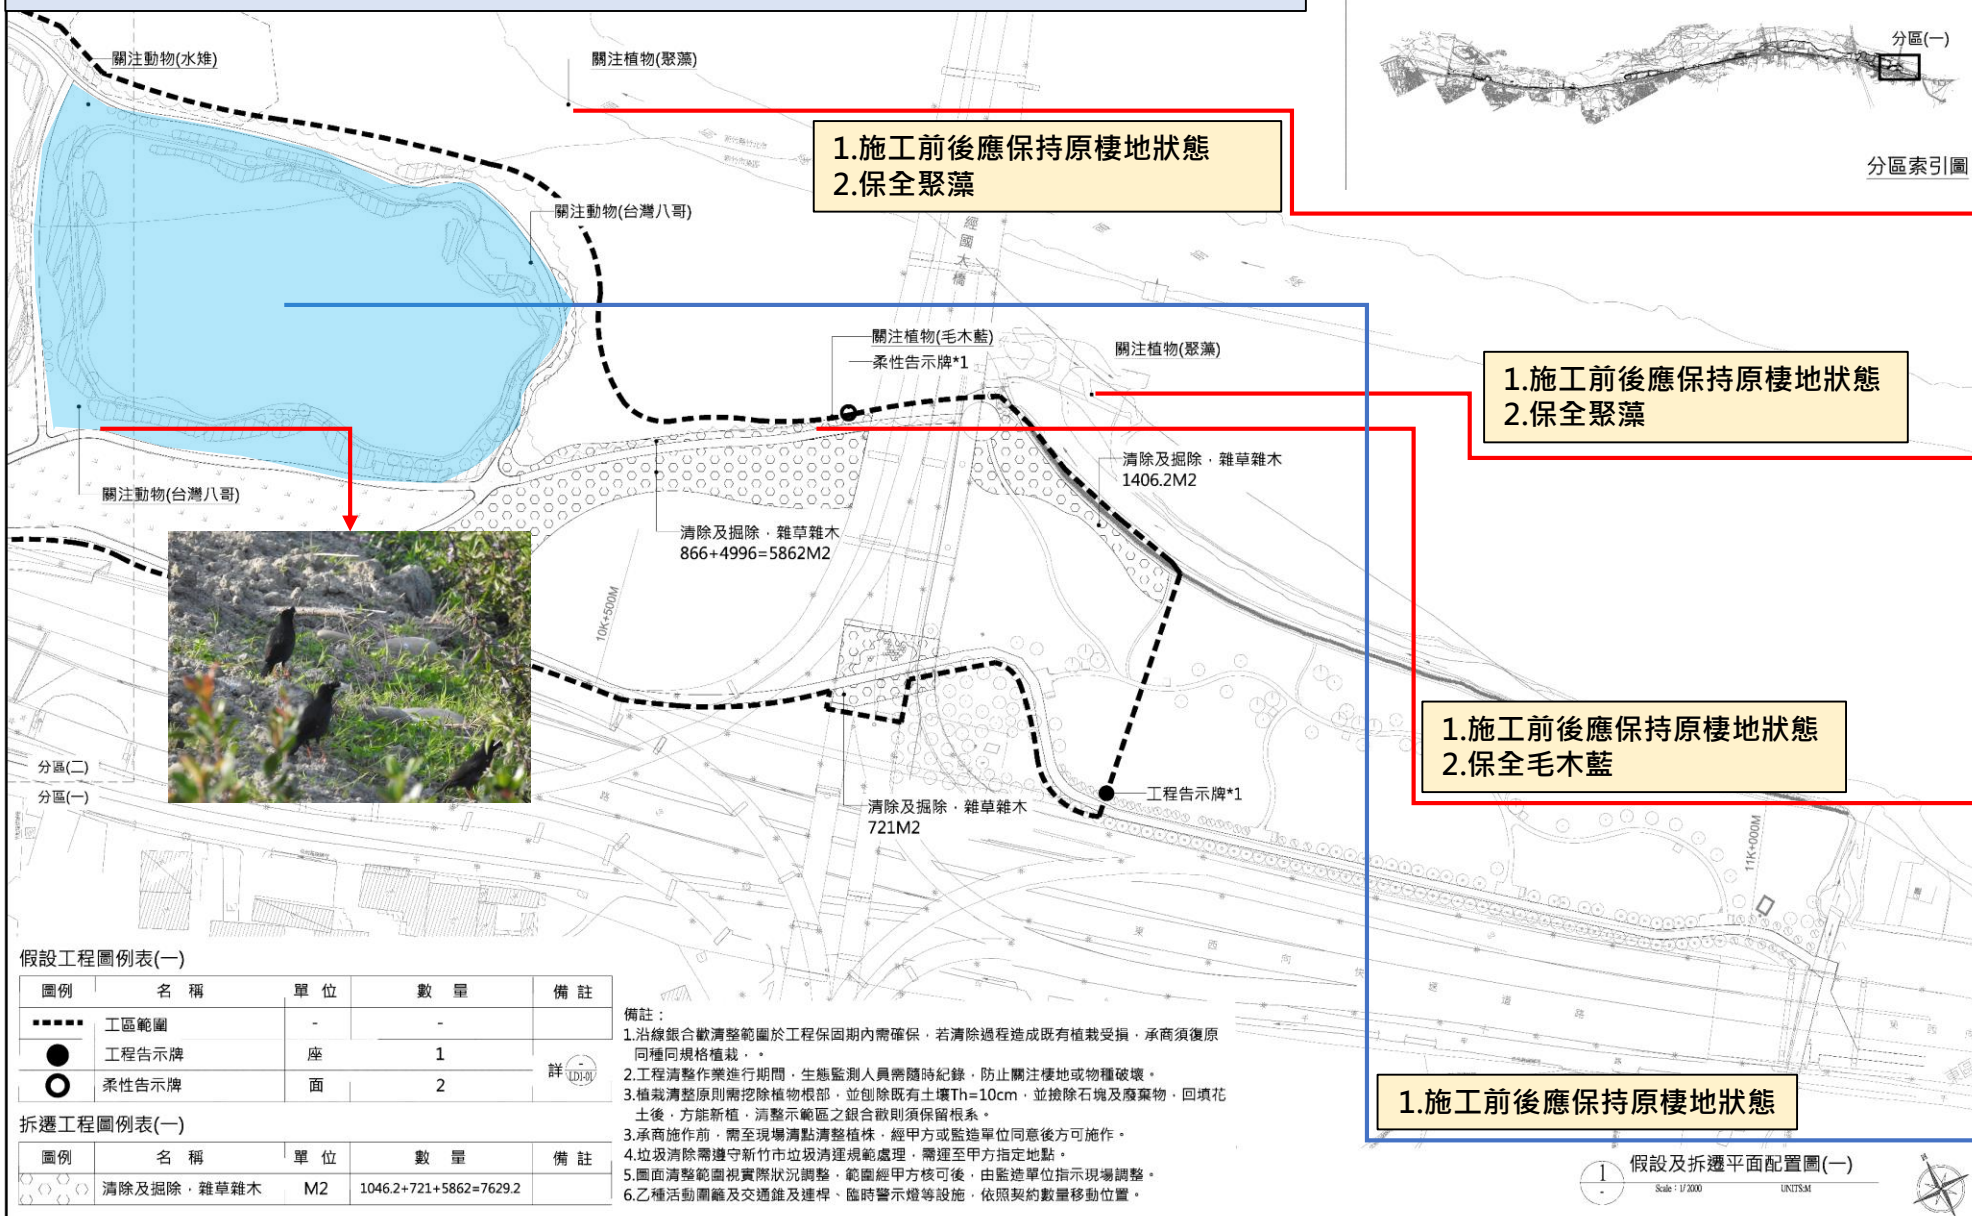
關注動物(水雉)

關注植物(聚藻)

1.施工前後應保持原棲地狀態
2.保全聚藻

分區(一)

分區索引圖

關注動物(台灣八哥)

經國大橋

關注植物(毛木藍)
柔性告示牌*1

關注植物(聚藻)

1.施工前後應保持原棲地狀態
2.保全聚藻

清除及掘除，雜草雜木
1406.2M2

關注動物(台灣八哥)

清除及掘除，雜草雜木
866+4996=5862M2

10K+500M

1.施工前後應保持原棲地狀態
2.保全毛木藍

分區(二)
分區(一)

工程告示牌*1

清除及掘除，雜草雜木
721M2

11K+000M

假設工程圖例表(一)

| 圖例 | 名稱 | 單位 | 數量 | 備註 |
|---|---|---|---|---|
| | 工區範圍 | - | - | |
| | 工程告示牌 | 座 | 1 | 詳 LD1-01 |
| | 柔性告示牌 | 面 | 2 | |

拆遷工程圖例表(一)

| 圖例 | 名稱 | 單位 | 數量 | 備註 |
|---|---|---|---|---|
| | 清除及掘除，雜草雜木 | M2 | 1046.2+721+5862=7629.2 | |

備註：
1.沿線銀合歡清整範圍於工程保固期內需確保，若清除過程造成既有植栽受損，承商須復原同種同規格植栽。。
2.工程清整作業進行期間，生態監測人員需隨時紀錄，防止關注棲地或物種破壞。
3.植栽清整原則需挖除植物根部，並刨除既有土壤Th=10cm，並撿除石塊及廢棄物，回填花土後，方能新植，清整示範區之銀合歡則須保留根系。
3.承商施作前，需至現場清點清整植株，經甲方或監造單位同意後方可施作。
4.垃圾清除需遵守新竹市垃圾清運規範處理，需運至甲方指定地點。
5.圖面清整範圍視實際狀況調整，範圍經甲方核可後，由監造單位指示現場調整。
6.乙種活動圍籬及交通錐及連桿、臨時警示燈等設施，依照契約數量移動位置。

1.施工前後應保持原棲地狀態

1
假設及拆遷平面配置圖(一)
Scale: 1/2000
UNITS:M